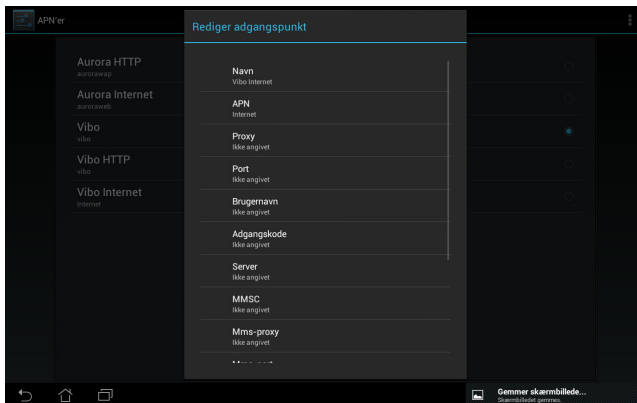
APN'er

Aurora HTTP
aurorawap

Aurora Internet
auroraweb

Vibo
vibo

Vibo HTTP
vibo

Vibo Internet
internet

Rediger adgangspunkt

Navn
Vibo Internet

APN
Internet

Proxy
Ikke angivet

Port
Ikke angivet

Brugernavn
Ikke angivet

Adgangskode
Ikke angivet

Server
Ikke angivet

MMSC
Ikke angivet

Mms-proxy
Ikke angivet

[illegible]

Gemmer skærmbillede...
Skærmbilledet gemmes.